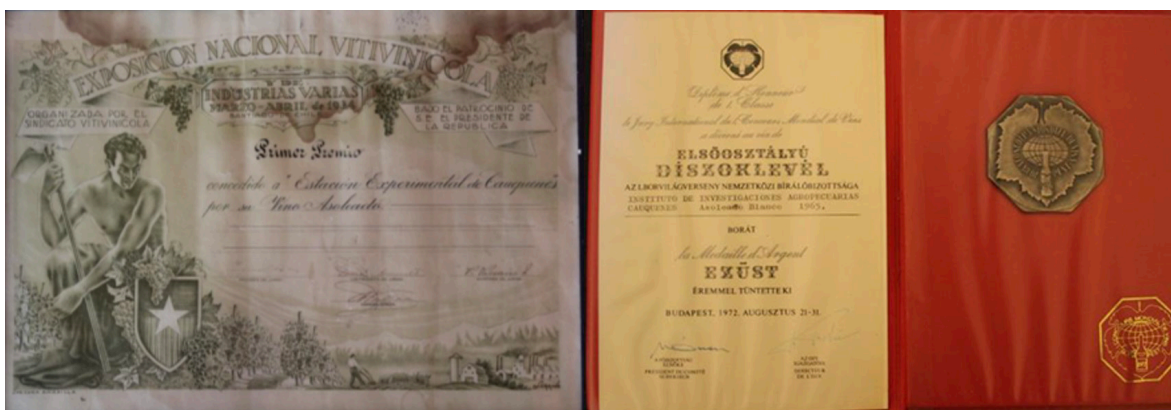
EXPOSICION NACIONAL VITIVINICOLA

Y DE INDUSTRIAS VARIAS

MARZO - ABRIL de 19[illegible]

SANTIAGO

ORGANIZADA POR EL SINDICATO VITIVINICOLA

BAJO EL PATROCINIO DE S.E. EL PRESIDENTE DE LA REPUBLICA

Primer Premio

concedido a Estación Experimental de Cauquenes

por su Vino Asoleado

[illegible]

Diplôme d'Honneur de 1e Classe

le Jury International du Concours Mondial de Vins a décerné au vin de

ELSŐOSZTÁLYÚ DÍSZOKLEVÉL

AZ LBORVILÁGVERSENY NEMZETKÖZI BÍRÁLÓBIZOTTSÁGA

INSTITUTO DE INVESTIGACIONES AGROPECUARIAS CAUQUENES Asoleado Blanco 1965.

BORÁT

la Médaille d'Argent

EZÜST

ÉREMMEL TÜNTETTE KI

BUDAPEST, 1972. AUGUSZTUS 21-31.

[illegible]

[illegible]